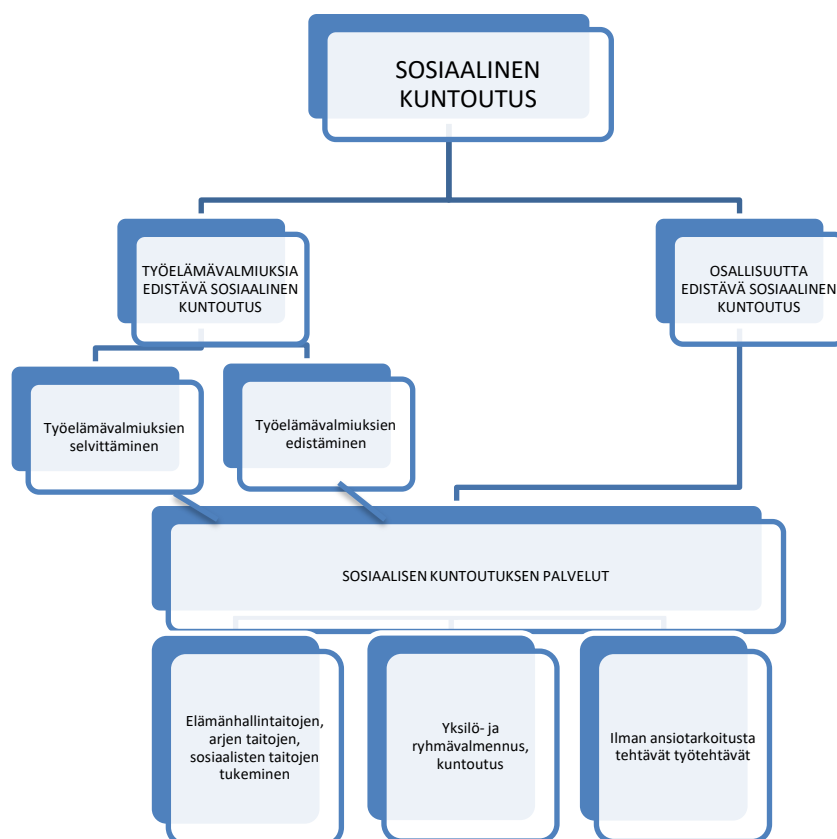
SOSIAALINEN KUNTOUTUS

TYÖELÄMÄVALMIUKSIA EDISTÄVÄ SOSIAALINEN KUNTOUTUS

OSALLISUUTTA EDISTÄVÄ SOSIAALINEN KUNTOUTUS

Työelämävalmiuksien selvittäminen

Työelämävalmiuksien edistäminen

SOSIAALISEN KUNTOUTUKSEN PALVELUT

Elämänhallintaitojen, arjen taitojen, sosiaalisten taitojen tukeminen

Yksilö- ja ryhmävalmennus, kuntoutus

Ilman ansiotarkoitusta tehtävät työtehtävät